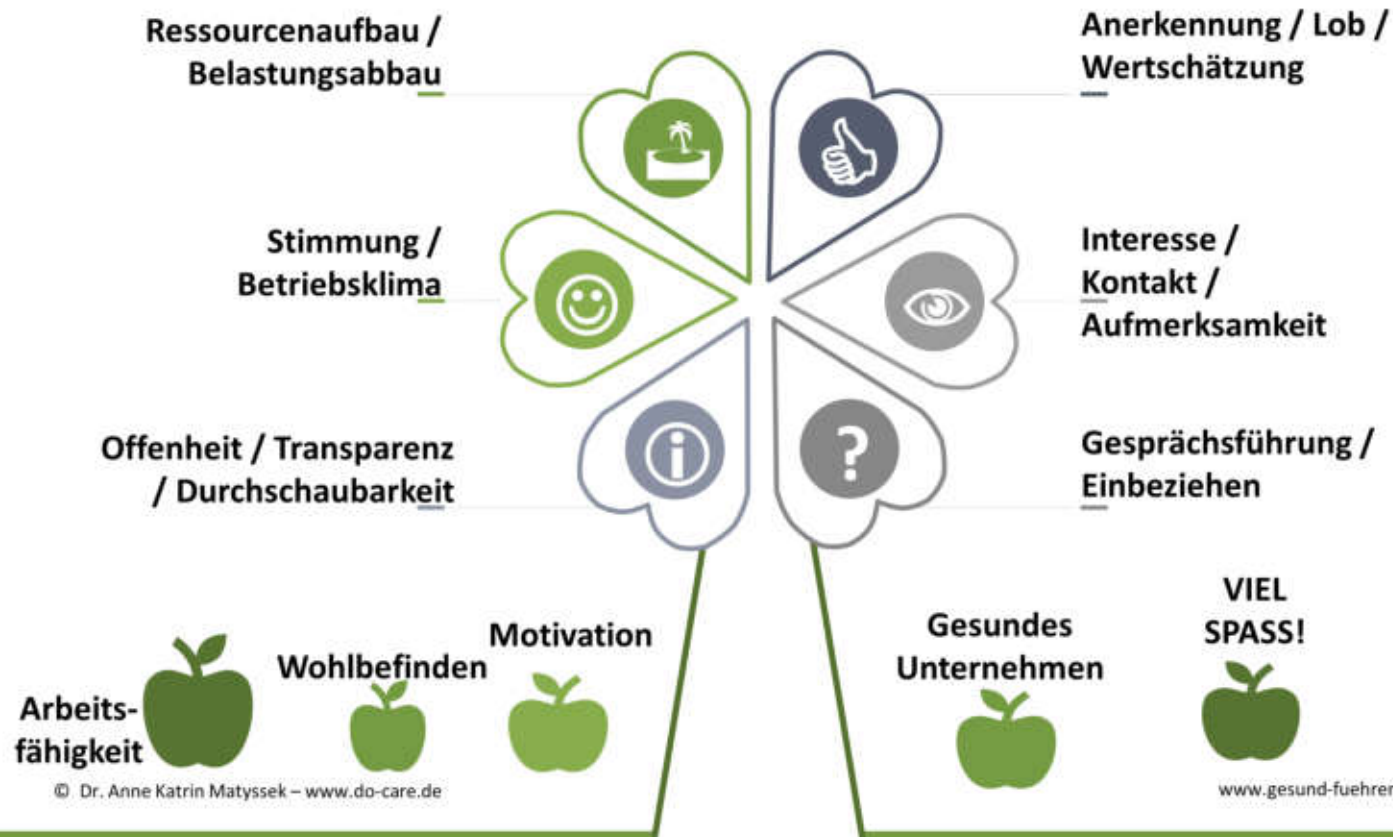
Ressourcenaufbau / Belastungsabbau

Anerkennung / Lob / Wertschätzung

Stimmung / Betriebsklima

Interesse / Kontakt / Aufmerksamkeit

Offenheit / Transparenz / Durchschaubarkeit

Gesprächsführung / Einbeziehen

Arbeitsfähigkeit

Wohlbefinden

Motivation

Gesundes Unternehmen

VIEL SPASS!

© Dr. Anne Katrin Matyssek – www.do-care.de

www.gesund-fuehren